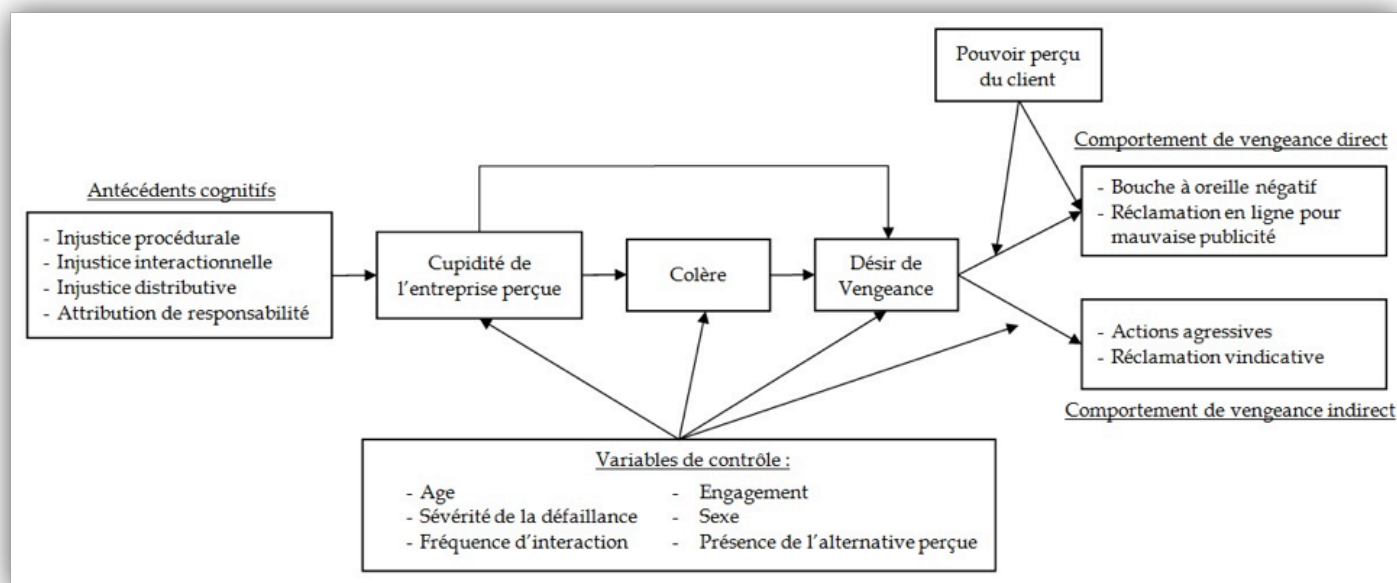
Pouvoir perçu du client

Comportement de vengeance direct

Antécédents cognitifs

- Injustice procédurale
- Injustice interactionnelle
- Injustice distributive
- Attribution de responsabilité

Cupidité de l'entreprise perçue

Colère

Désir de Vengeance

- Bouche à oreille négatif
- Réclamation en ligne pour mauvaise publicité

- Actions agressives
- Réclamation vindicative

Comportement de vengeance indirect

Variables de contrôle :

- Age
- Sévérité de la défaillance
- Fréquence d'interaction

- Engagement
- Sexe
- Présence de l'alternative perçue